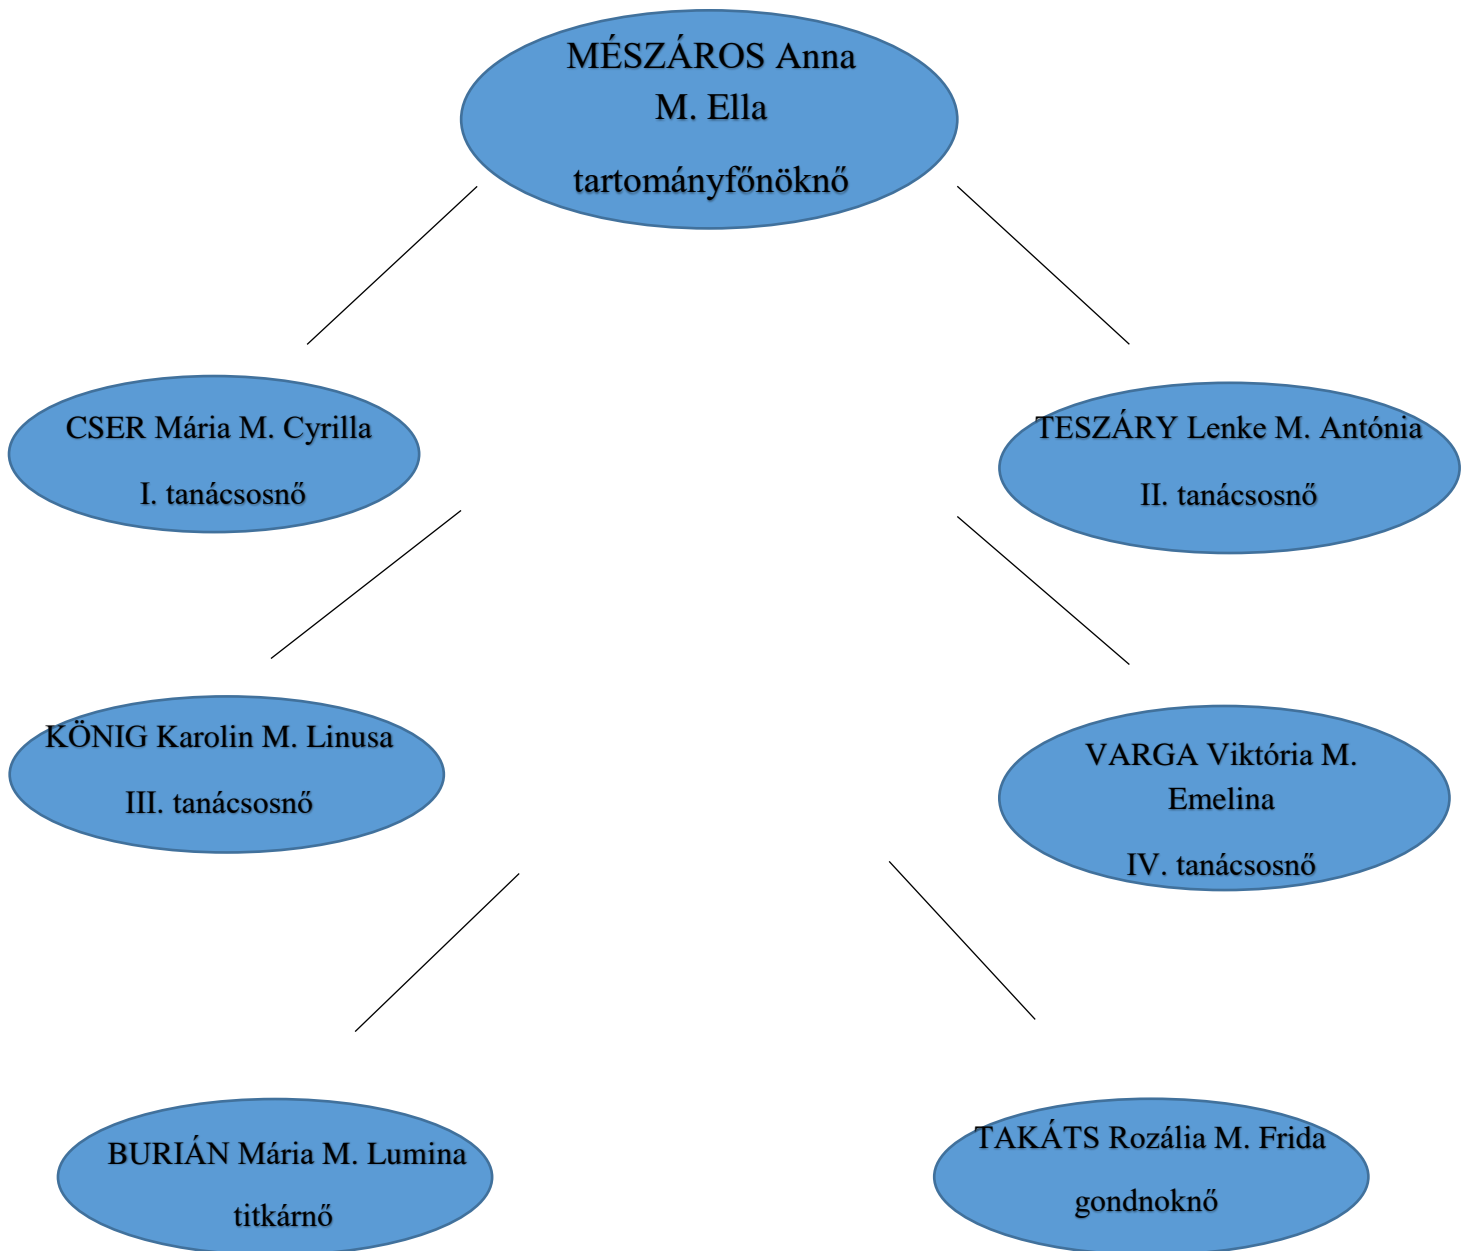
MÉSZÁROS Anna M. Ella

tartományfőnöknő

CSER Mária M. Cyrilla

I. tanácsosnő

TESZÁRY Lenke M. Antónia

II. tanácsosnő

KÖNIG Karolin M. Linusa

III. tanácsosnő

VARGA Viktória M. Emelina

IV. tanácsosnő

BURIÁN Mária M. Lumina

titkárnő

TAKÁTS Rozália M. Frida

gondnoknő